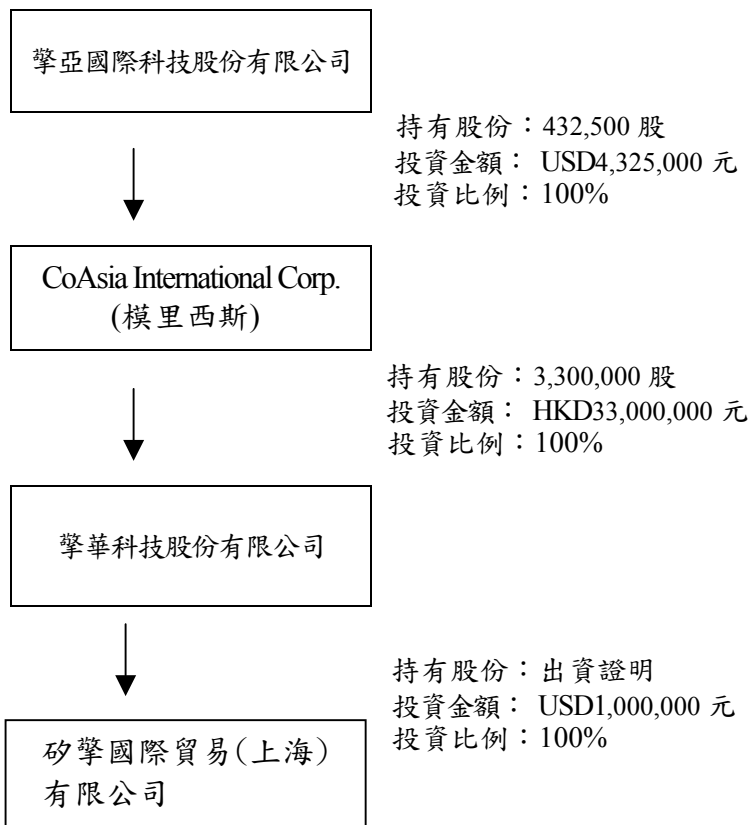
擎亞國際科技股份有限公司

持有股份：432,500 股
投資金額： USD4,325,000 元
投資比例：100%

CoAsia International Corp.
(模里西斯)

持有股份：3,300,000 股
投資金額： HKD33,000,000 元
投資比例：100%

擎華科技股份有限公司

持有股份：出資證明
投資金額： USD1,000,000 元
投資比例：100%

矽擎國際貿易(上海)
有限公司